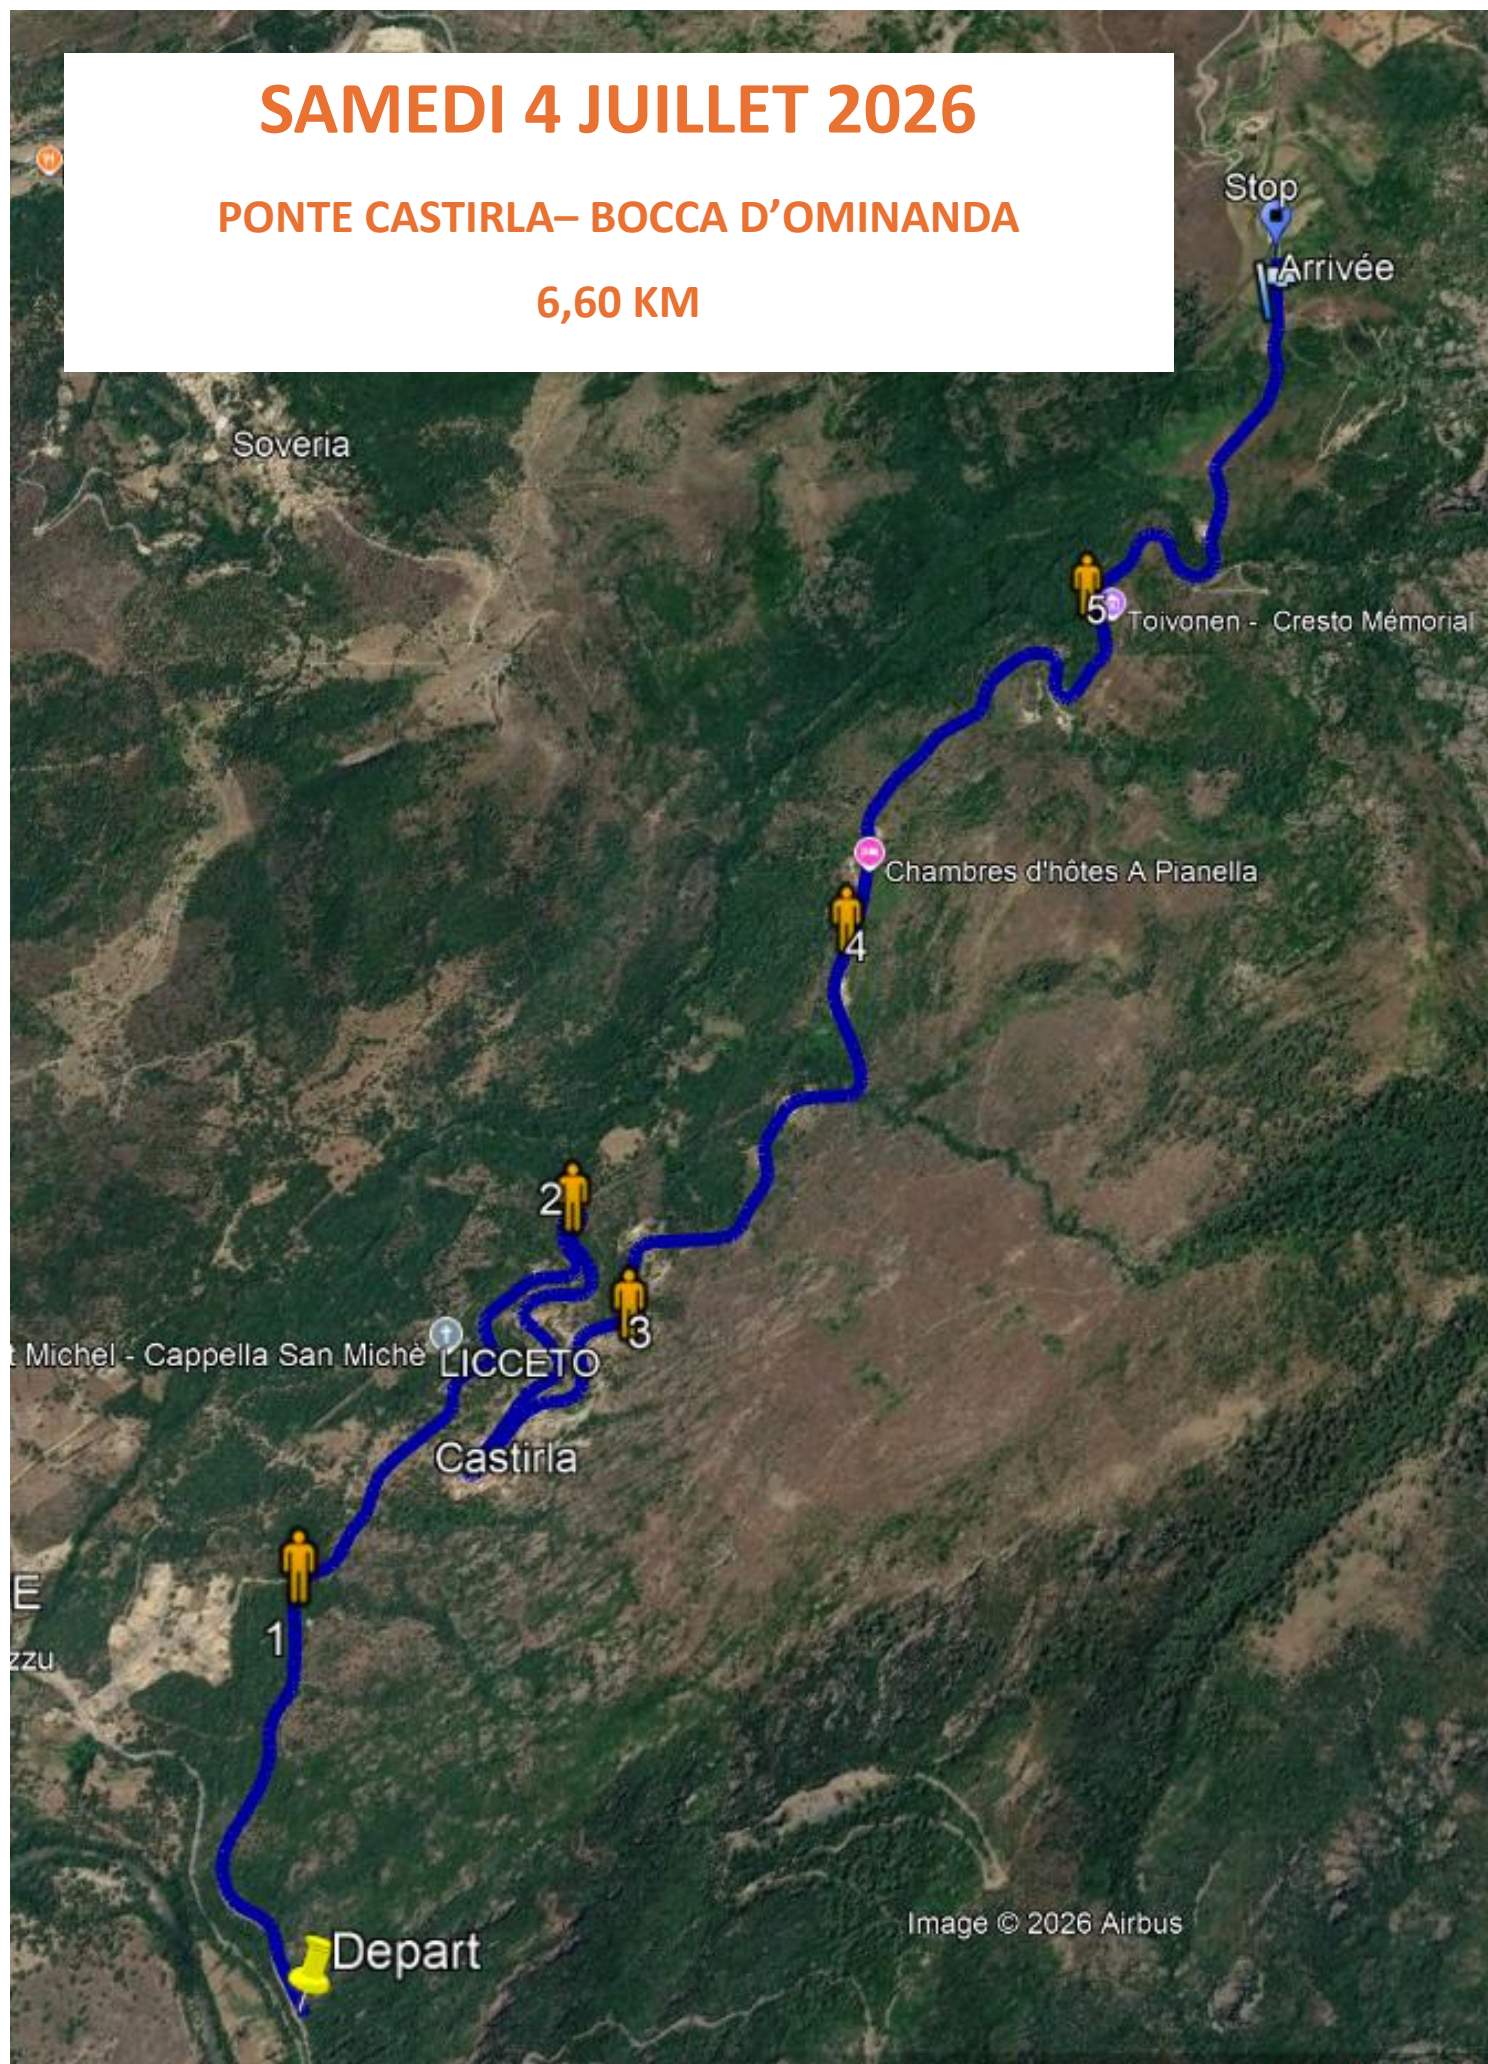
SAMEDI 4 JUILLET 2026

PONTE CASTIRLA– BOCCA D'OMINANDA

6,60 KM

Stop
Arrivée
Soveria
5
Toivonen - Cresto Mémorial
Chambres d'hôtes A Pianella
4
2
3
t Michel - Cappella San Michè
LICCETO
Castirla
E
1
zzu
Image © 2026 Airbus
Depart